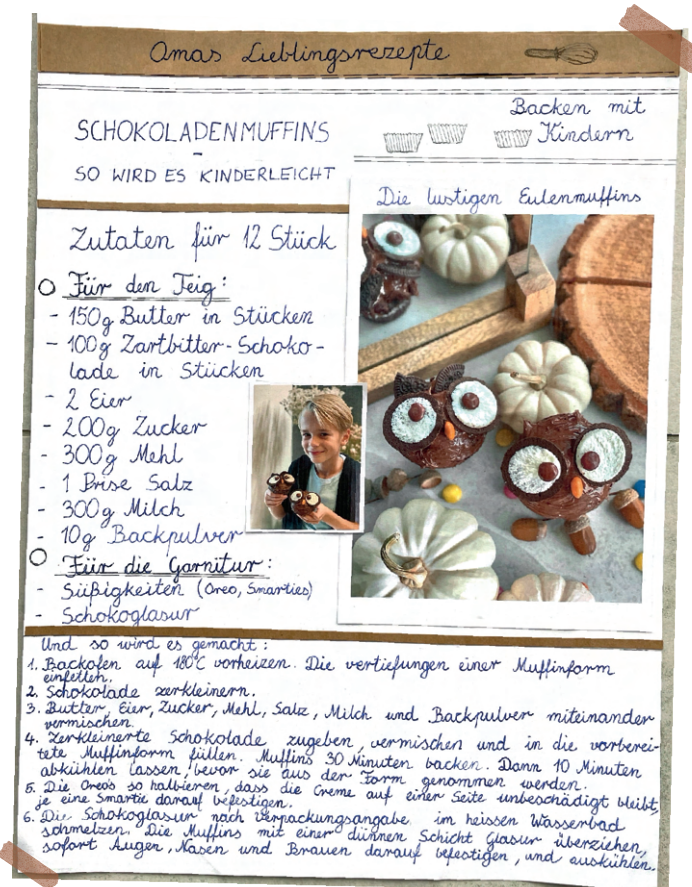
Omas Lieblingsrezepte

SCHOKOLADENMUFFINS
-
SO WIRD ES KINDERLEICHT

Backen mit Kindern

Die lustigen Eulenmuffins

Zutaten für 12 Stück

Für den Teig:
- 150g Butter in Stücken
- 100g Zartbitter-Schokolade in Stücken
- 2 Eier
- 200g Zucker
- 300g Mehl
- 1 Prise Salz
- 300g Milch
- 10g Backpulver

Für die Garnitur:
- Süßigkeiten (Oreo, Smarties)
- Schokoglasur

Und so wird es gemacht:
1. Backofen auf 180°C vorheizen. Die vertiefungen einer Muffinform einfetten.
2. Schokolade zerkleinern.
3. Butter, Eier, Zucker, Mehl, Salz, Milch und Backpulver miteinander vermischen.
4. Zerkleinerte Schokolade zugeben, vermischen und in die vorbereitete Muffinform füllen. Muffins 30 Minuten backen. Dann 10 Minuten abkühlen lassen, bevor sie aus der Form genommen werden.
5. Die Oreos so halbieren, dass die Creme auf einer Seite unbeschädigt bleibt, je eine Smartie darauf befestigen.
6. Die Schokoglasur nach Verpackungsangabe im heissen Wasserbad schmelzen. Die Muffins mit einer dünnen Schicht Glasur überziehen, sofort Augen, Nasen und Brauen darauf befestigen, und auskühlen.